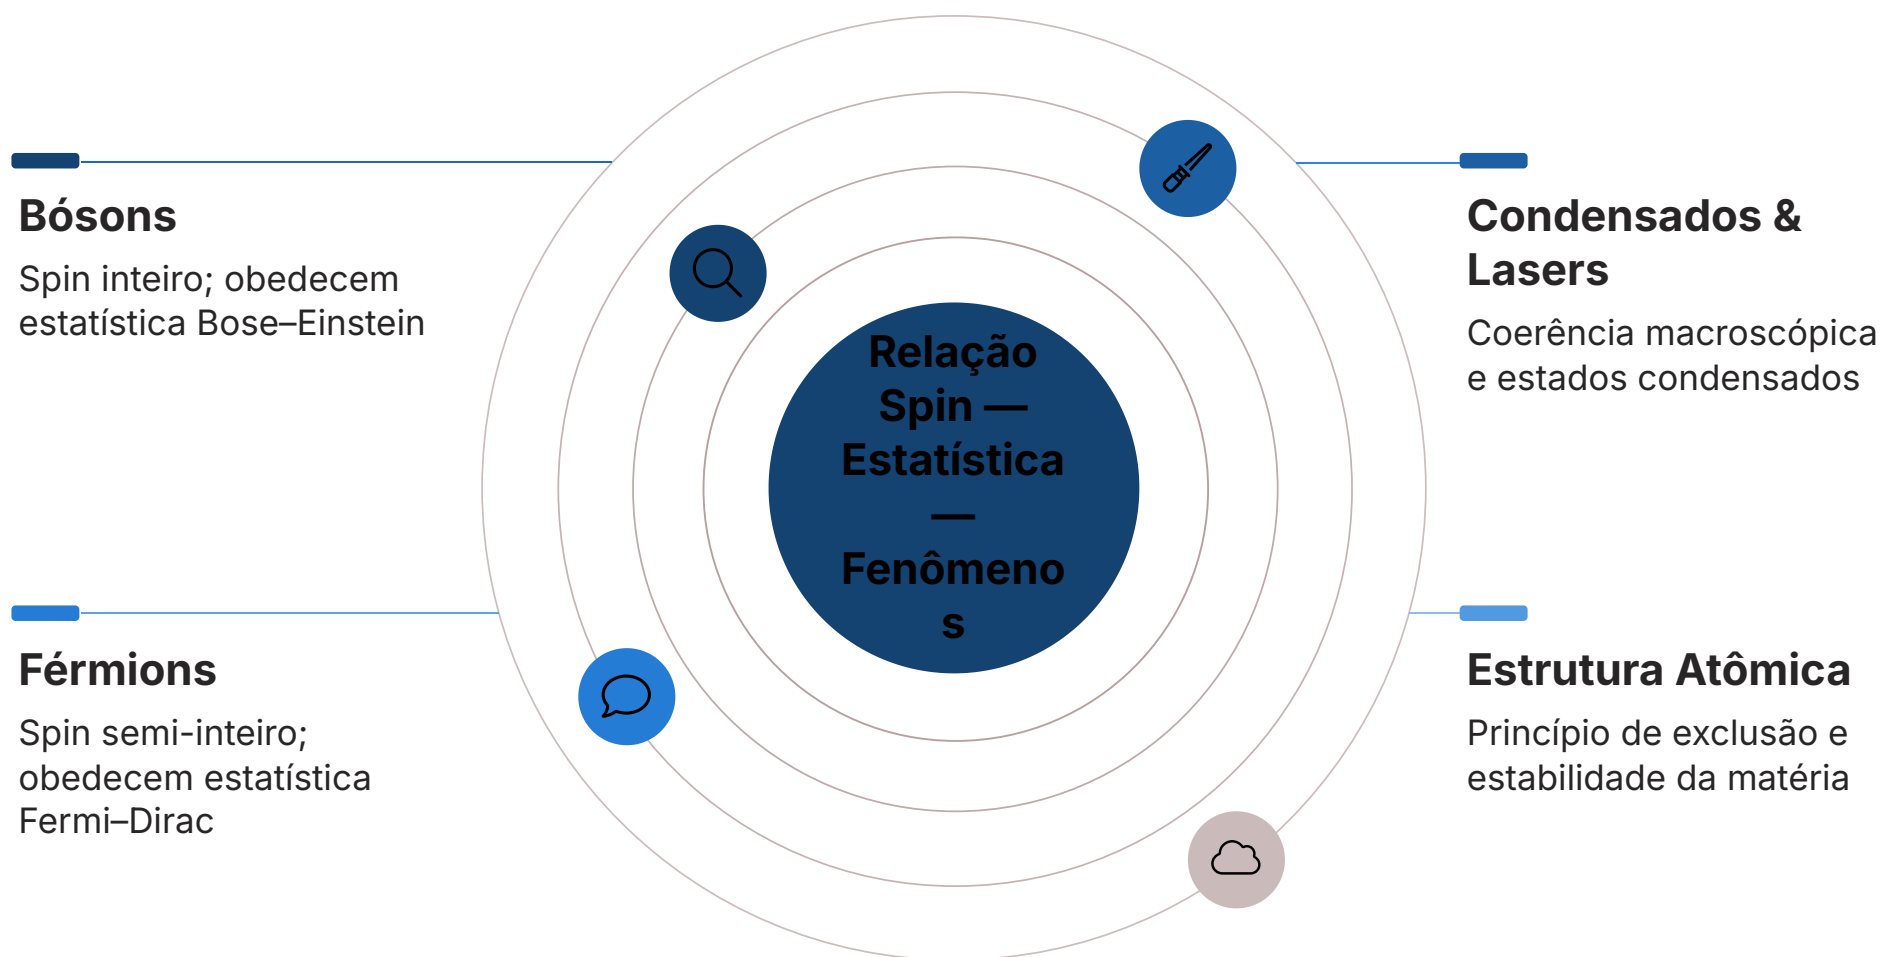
Bósons

Spin inteiro; obedecem estatística Bose–Einstein

Relação Spin — Estatística — Fenômenos

Condensados & Lasers

Coerência macroscópica e estados condensados

Férmions

Spin semi-inteiro; obedecem estatística Fermi–Dirac

Estrutura Atômica

Princípio de exclusão e estabilidade da matéria